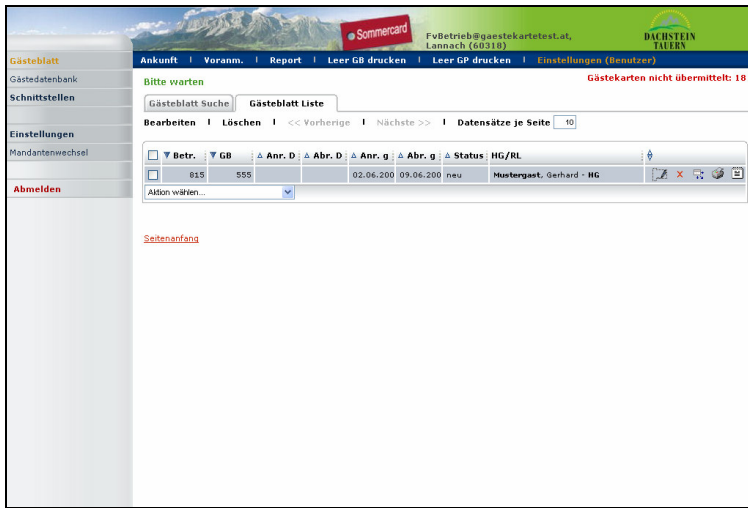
Sommercard

FvBetrieb@gaestekartetest.at, Lannach (60318)

DACHSTEIN TAUERN

Gästeblatt
Gästedatenbank
Schnittstellen
Einstellungen
Mandantenwechsel
Abmelden

Ankunft | Voranm. | Report | Leer GB drucken | Leer GP drucken | Einstellungen (Benutzer)

Bitte warten

Gästekarten nicht übermittelt: 18

Gästeblatt Suche | Gästeblatt Liste

Bearbeiten | Löschen | << Vorherige | Nächste >> | Datensätze je Seite 10

| | Betr. | GB | Anr. D | Abr. D | Anr. g | Abr. g | Status | HG/RL |
|---|---|---|---|---|---|---|---|---|
| | 815 | 555 | | | 02.06.200 | 09.06.200 | neu | Mustergast, Gerhard - HG |

Aktion wählen...

Seitenanfang